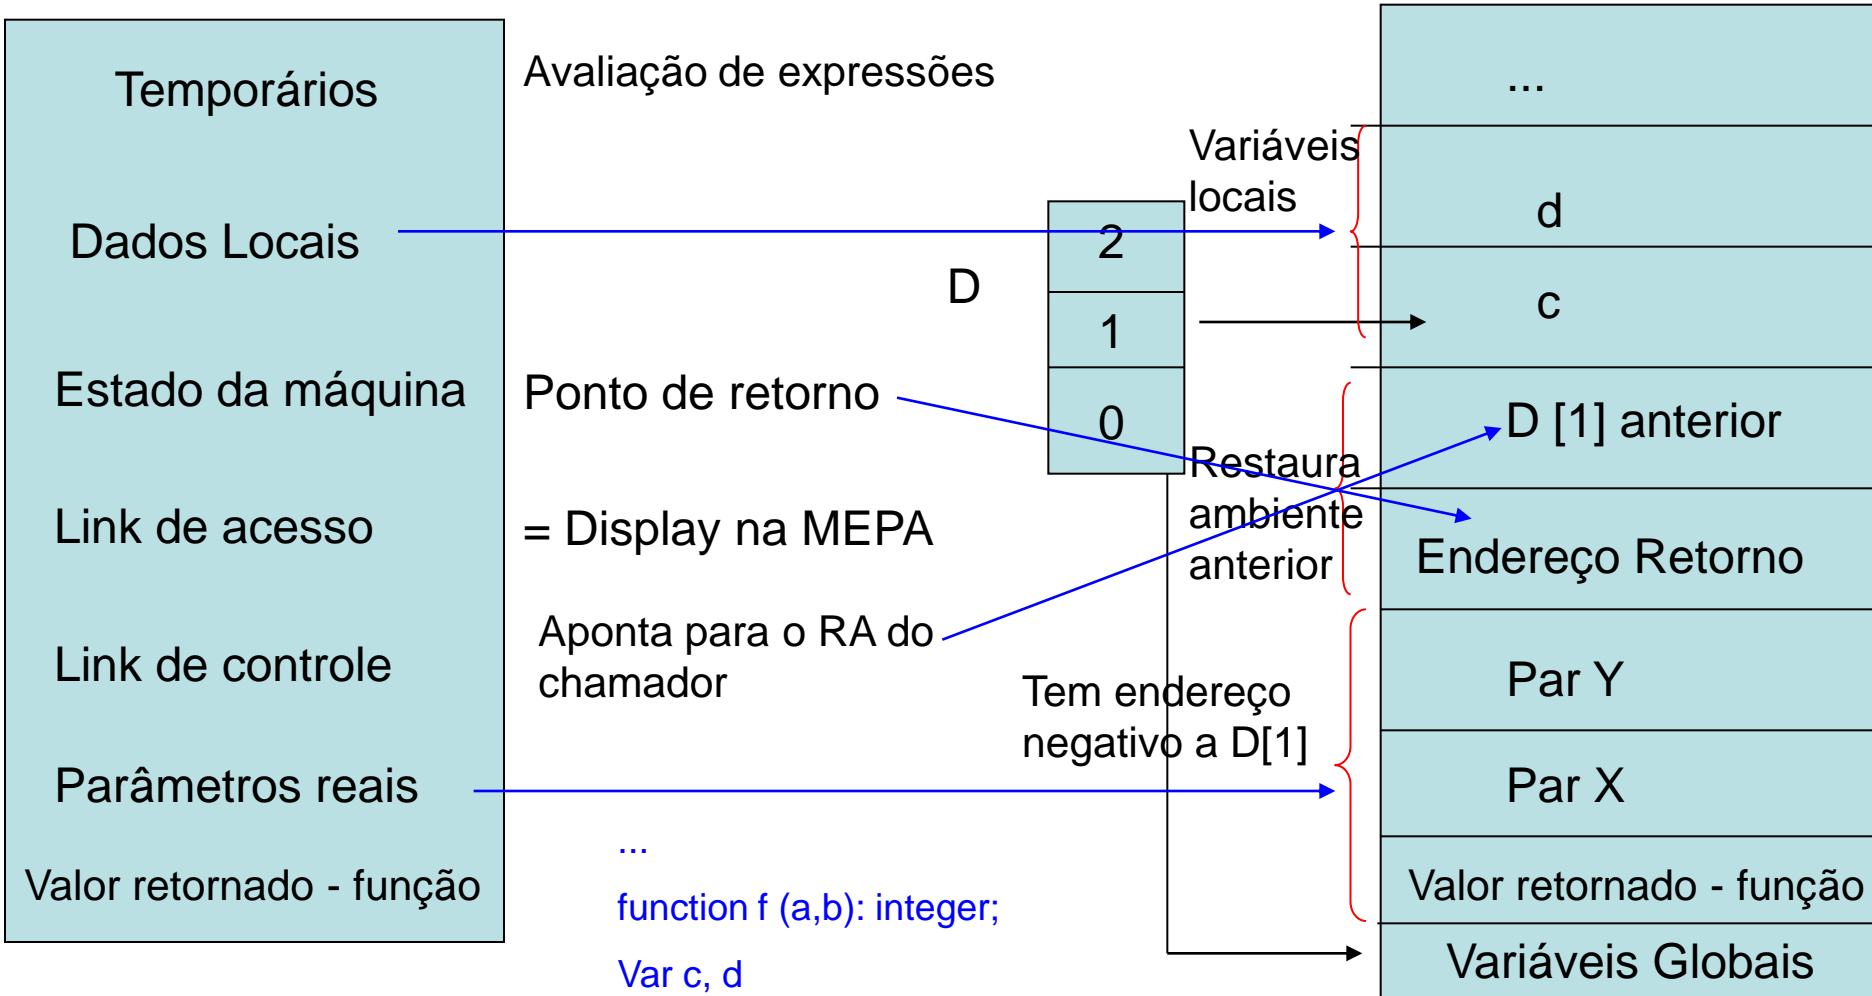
Temporários

Dados Locais

Estado da máquina

Link de acesso

Link de controle

Parâmetros reais

Valor retornado - função

Avaliação de expressões

Ponto de retorno

= Display na MEPA

Aponta para o RA do chamador

D

| 2 |
|---|
| 1 |
| 0 |

Variáveis locais

Restaura ambiente anterior

Tem endereço negativo a D[1]

...

function f (a,b): integer;

Var c, d

...

d

c

D [1] anterior

Endereço Retorno

Par Y

Par X

Valor retornado - função

Variáveis Globais